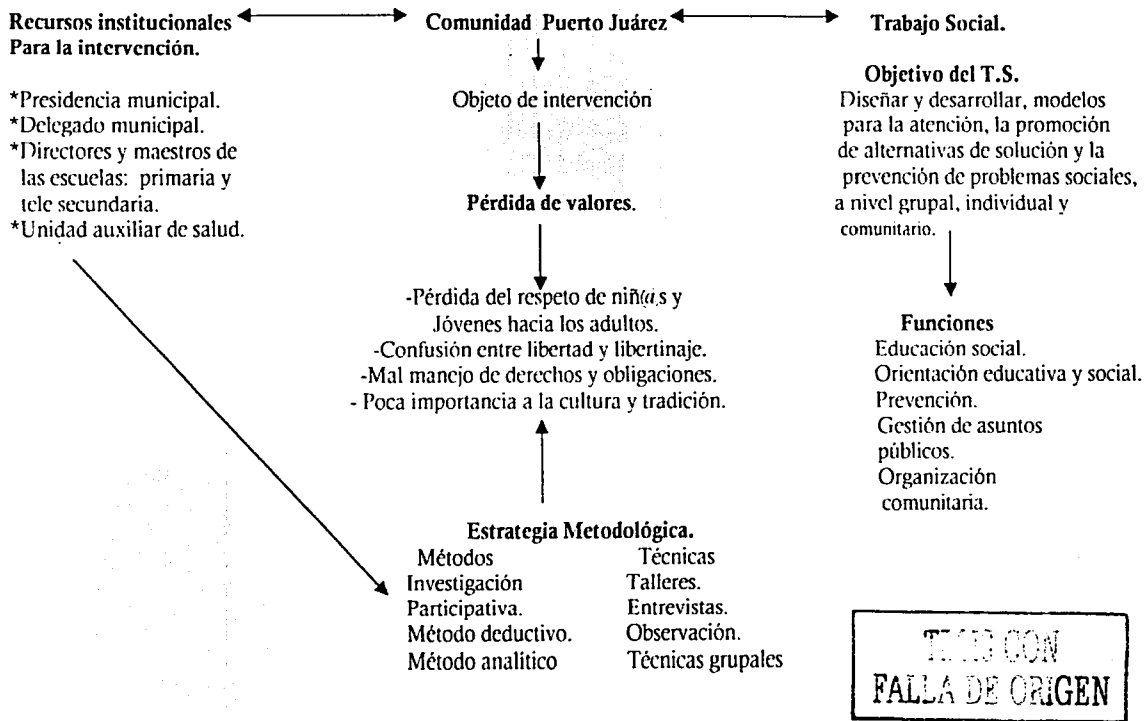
**Recursos institucionales Para la intervención.**

*Presidencia municipal.
*Delegado municipal.
*Directores y maestros de las escuelas: primaria y tele secundaria.
*Unidad auxiliar de salud.

**Comunidad Puerto Juárez**

Objeto de intervención

**Pérdida de valores.**

-Pérdida del respeto de niñ@s y Jóvenes hacia los adultos.
-Confusión entre libertad y libertinaje.
-Mal manejo de derechos y obligaciones.
- Poca importancia a la cultura y tradición.

**Estrategia Metodológica.**

| Métodos | Técnicas |
|---|---|
| Investigación | Talleres. |
| Participativa. | Entrevistas. |
| Método deductivo. | Observación. |
| Método analitico | Técnicas grupales |

**Trabajo Social.**

**Objetivo del T.S.**
Diseñar y desarrollar, modelos para la atención, la promoción de alternativas de solución y la prevención de problemas sociales, a nivel grupal, individual y comunitario.

**Funciones**
Educación social.
Orientación educativa y social.
Prevención.
Gestión de asuntos públicos.
Organización comunitaria.

T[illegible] CON
FALLA DE ORIGEN